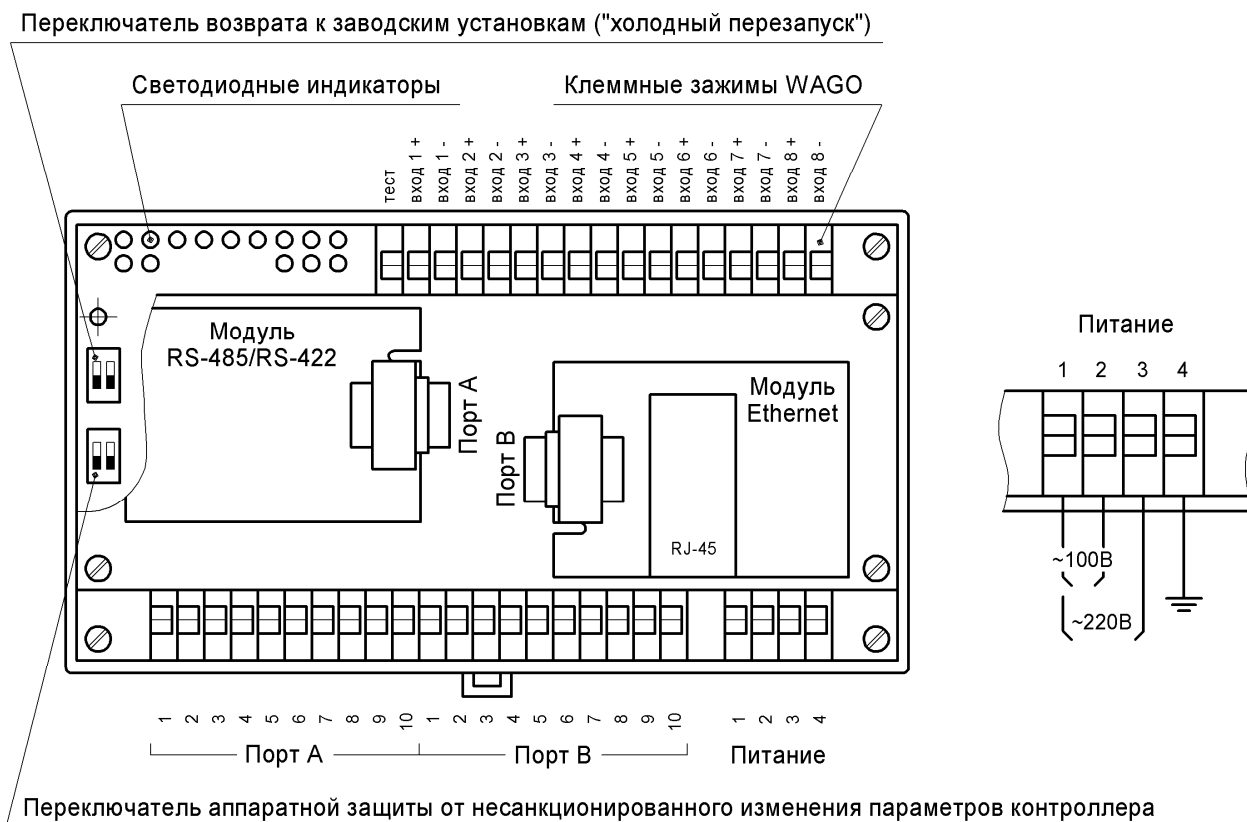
Переключатель возврата к заводским установкам ("холодный перезапуск")

Светодиодные индикаторы

Клеммные зажимы WAGO

тест
вход 1 +
вход 1 -
вход 2 +
вход 2 -
вход 3 +
вход 3 -
вход 4 +
вход 4 -
вход 5 +
вход 5 -
вход 6 +
вход 6 -
вход 7 +
вход 7 -
вход 8 +
вход 8 -

Модуль RS-485/RS-422

Порт А

Порт В

Модуль Ethernet

RJ-45

Питание

1 2 3 4

~100В

~220В

1 2 3 4 5 6 7 8 9 10 1 2 3 4 5 6 7 8 9 10 1 2 3 4

Порт А

Порт В

Питание

Переключатель аппаратной защиты от несанкционированного изменения параметров контроллера